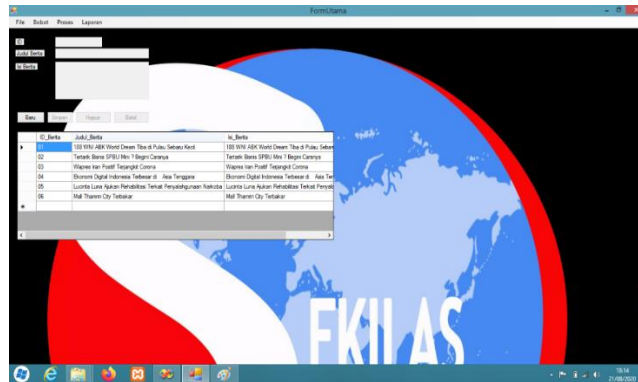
FormUtama

File Bobot Proses Laporan

ID

Judul Berita

Isi Berita

Baru Simpan Hapus Batal

| ID_Berita | Judul_Berita | Isi_Berita |
|---|---|---|
| 01 | 188 WNI ABK World Dream Tiba di Pulau Sebaru Kecil | 188 WNI ABK World Dream Tiba di Pulau Sebaru |
| 02 | Tertarik Bisnis SPBU Mini ? Begini Caranya | Tertarik Bisnis SPBU Mini ? Begini Caranya |
| 03 | Wapres Ikan Positif Terjangkit Corona | Wapres Ikan Positif Terjangkit Corona |
| 04 | Ekonomi Digital Indonesia Terbesar di Asia Tenggara | Ekonomi Digital Indonesia Terbesar di Asia Ten |
| 05 | Lucinta Luna Ajukan Rehabilitasi Terkait Penyalahgunaan Narkoba | Lucinta Luna Ajukan Rehabilitasi Terkait Penyala |
| 06 | Mall Thamrin City Terbakar | Mall Thamrin City Terbakar |

FKILAS

18:14
21/08/2020